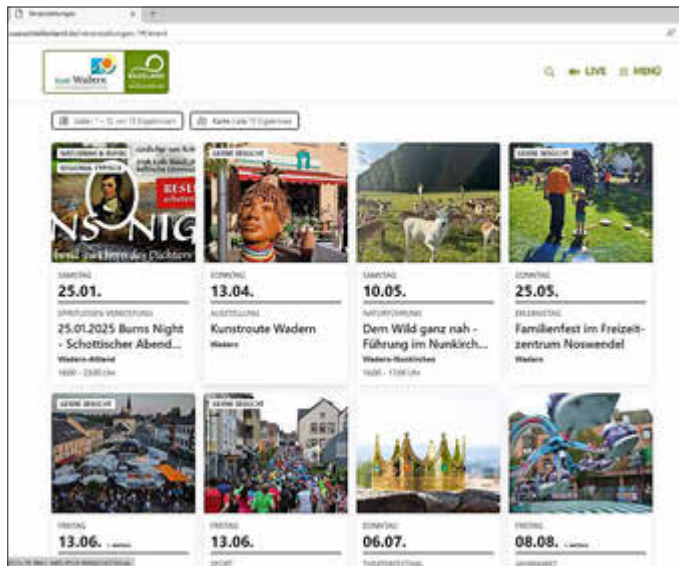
Veranstaltungen

Stadt Wadern

LIVE MENÜ

Liste (1 – 12 von 13 Ergebnissen) Karte Liste 13 Ergebnisse

NATURPARK & RUND GENIESSEN REGIONAL ERLEBEN

BURNS NIGHT

GERNE BESUCHT

GERNE BESUCHT

SAMSTAG
25.01.
SPIRITUOSEN VERKOSTUNG
25.01.2025 Burns Night - Schottischer Abend...
Wadern-Altland
18:00 - 23:00 Uhr

SONNTAG
13.04.
AUSSTELLUNG
Kunstroute Wadern
Wadern

SAMSTAG
10.05.
NATURFÜHRUNG
Dem Wild ganz nah - Führung im Nunkirch...
Wadern-Nunkirchen
16:00 - 17:00 Uhr

SONNTAG
25.05.
ERLEBNISTAG
Familienfest im Freizeitzentrum Noswendel
Wadern

GERNE BESUCHT

GERNE BESUCHT

FREITAG
13.06. + weitere

FREITAG
13.06.
SPORT

SONNTAG
06.07.
THEATERFESTIVAL

FREITAG
08.08. + weitere
JAHRMARKT